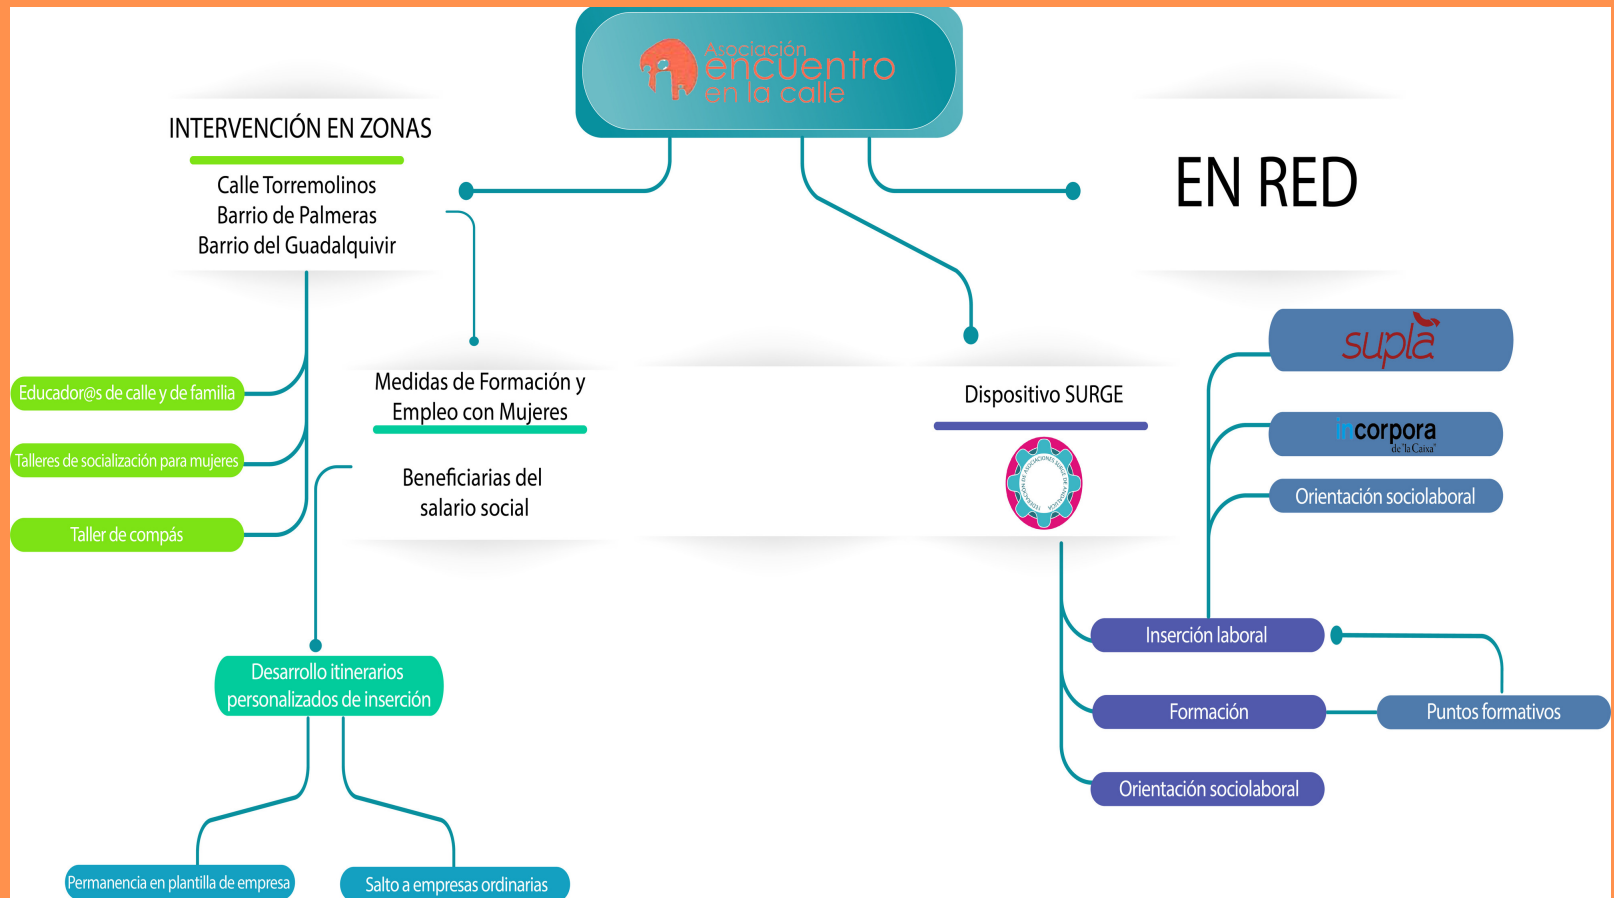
Asociación
encuentro
en la calle

INTERVENCIÓN EN ZONAS

Calle Torremolinos
Barrio de Palmeras
Barrio del Guadalquivir

EN RED

Educador@s de calle y de familia

Talleres de socialización para mujeres

Taller de compás

Medidas de Formación y Empleo con Mujeres

Beneficiarias del salario social

Dispositivo SURGE

suplá

incorpora
de "la Caixa"

Orientación sociolaboral

Desarrollo itinerarios personalizados de inserción

Inserción laboral

Formación

Puntos formativos

Orientación sociolaboral

Permanencia en plantilla de empresa

Salto a empresas ordinarias